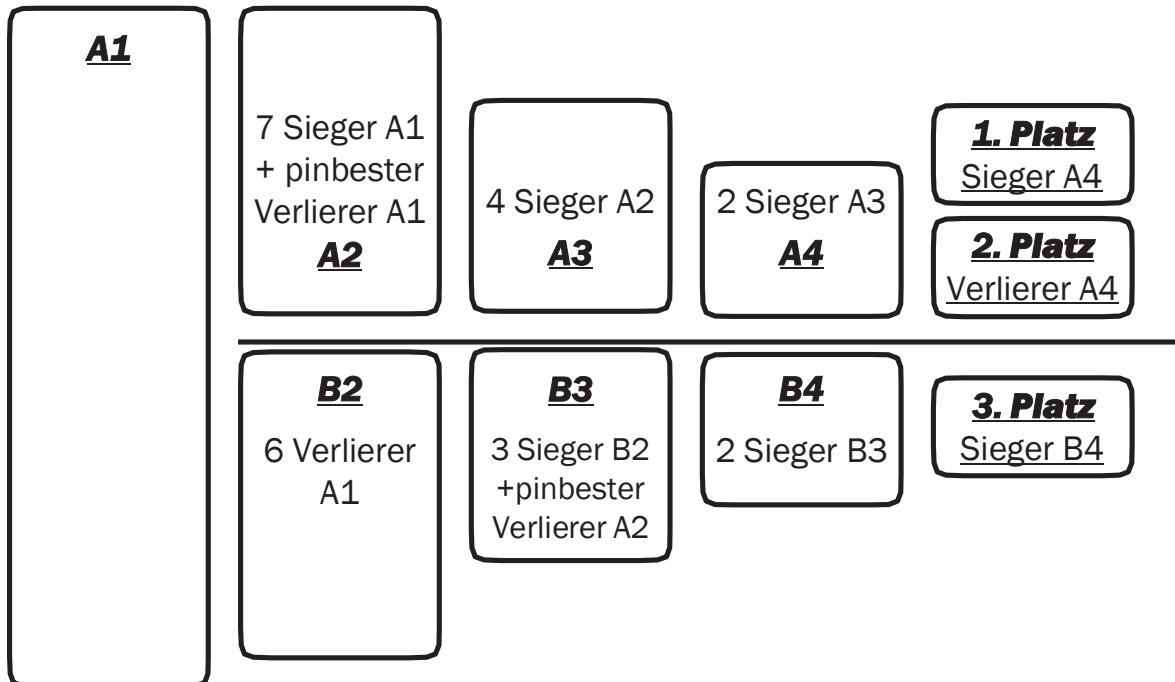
A1

7 Sieger A1
+ pinbester
Verlierer A1
A2

4 Sieger A2
A3

2 Sieger A3
A4

1. Platz
Sieger A4

2. Platz
Verlierer A4

B2
6 Verlierer
A1

B3
3 Sieger B2
+pinbester
Verlierer A2

B4
2 Sieger B3

3. Platz
Sieger B4